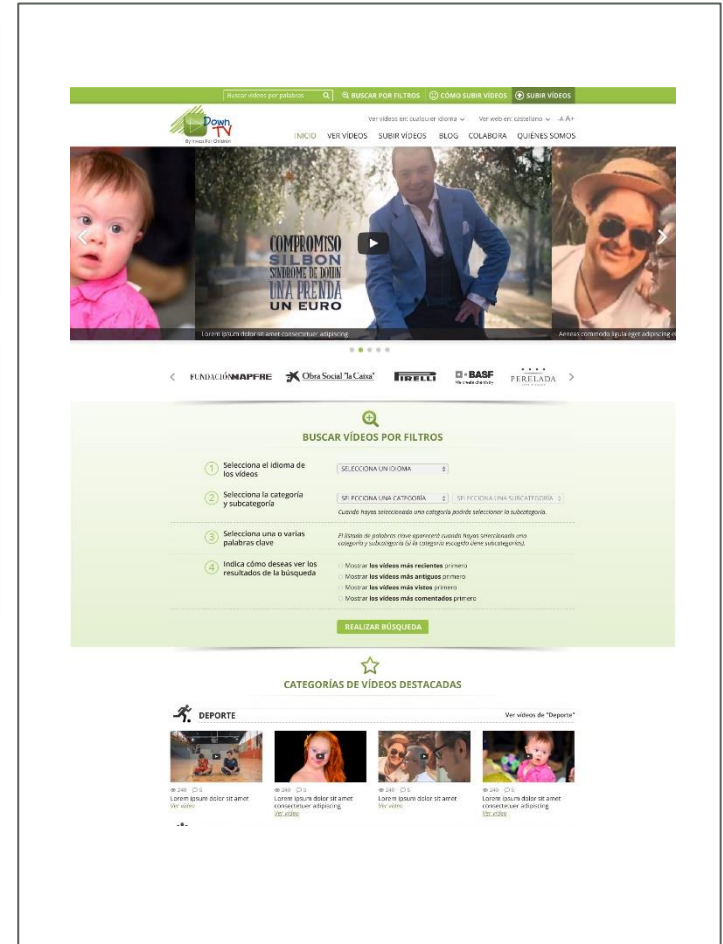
Buscar vídeos por palabras
BUSCAR POR FILTROS
CÓMO SUBIR VÍDEOS
SUBIR VÍDEOS

DownTV
By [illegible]

Ver vídeos en cualquier idioma
Ver web en castellano
-A A+

INICIO VER VÍDEOS SUBIR VÍDEOS BLOG COLABORA QUIÉNES SOMOS

COMPROMISO SILBON SINDROME DE DOWN UNA PRENDA UN EURO

Lorem ipsum dolor sit amet consectetuer adipiscing
Aenean commodo ligula eget adipiscing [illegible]

FUNDACIÓN MAPFRE
Obra Social "la Caixa"
PIRELLI
BASF
PERELADA

BUSCAR VÍDEOS POR FILTROS

1 Selecciona el idioma de los vídeos
SELECCIONA UN IDIOMA

2 Selecciona la categoría y subcategoría
SELECCIONA UNA CATEGORÍA
SELECCIONA UNA SUBCATEGORÍA
Cuando hayas seleccionado una categoría podrás seleccionar la subcategoría.

3 Selecciona una o varias palabras clave
El listado de palabras clave aparecerá cuando hayas seleccionado una categoría y subcategoría (si la categoría escogida tiene subcategorías).

4 Indica cómo deseas ver los resultados de la búsqueda
Mostrar los vídeos más recientes primero
Mostrar los vídeos más antiguos primero
Mostrar los vídeos más vistos primero
Mostrar los vídeos más comentados primero

REALIZAR BÚSQUEDA

CATEGORÍAS DE VÍDEOS DESTACADAS

DEPORTE
Ver vídeos de "Deporte"

240 5
Lorem ipsum dolor sit amet
Ver vídeo

240 5
Lorem ipsum dolor sit amet consectetuer adipiscing
Ver vídeo

240 5
Lorem ipsum dolor sit amet
Ver vídeo

240 5
Lorem ipsum dolor sit amet consectetuer adipiscing
Ver vídeo